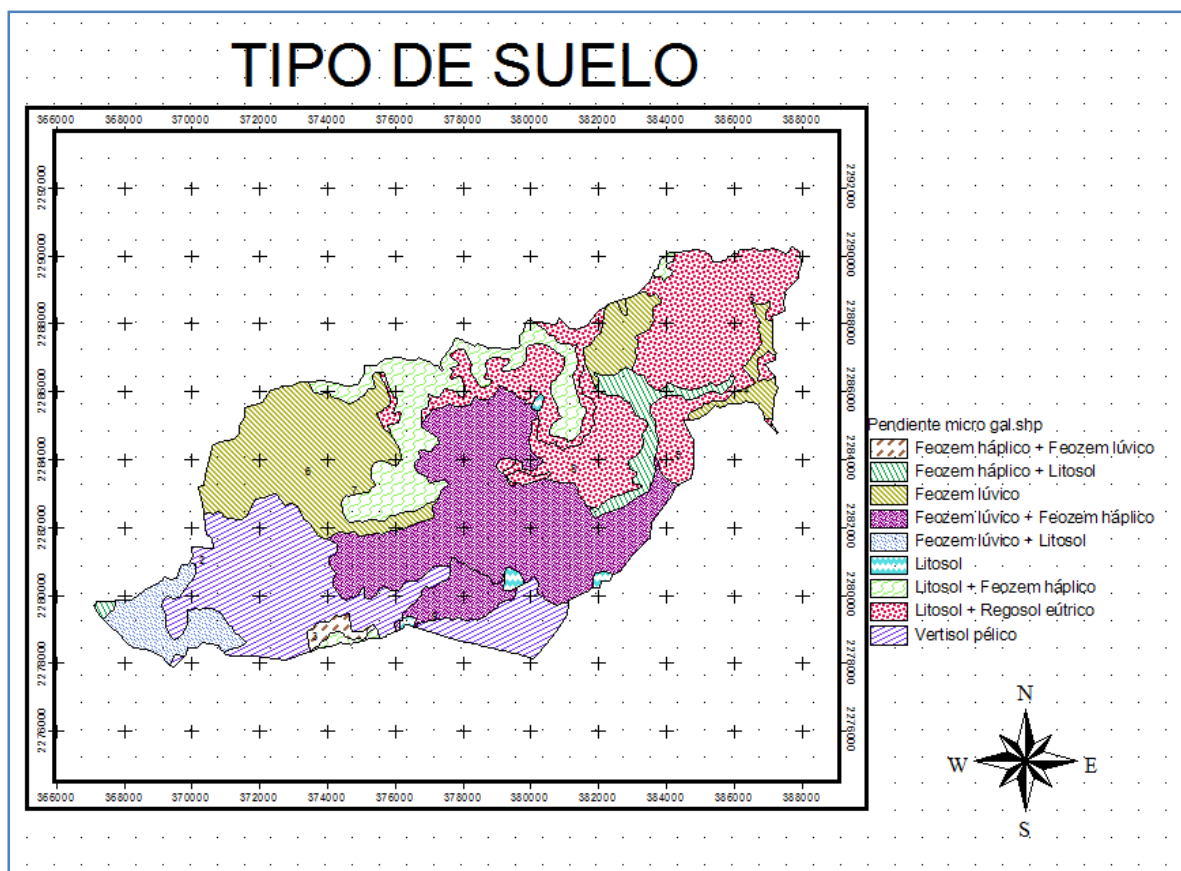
TIPO DE SUELO

366000 368000 370000 372000 374000 376000 378000 380000 382000 384000 386000 388000

2292000 2290000 2288000 2286000 2284000 2282000 2280000 2278000 2276000

2292000 2290000 2288000 2286000 2284000 2282000 2280000 2278000 2276000

366000 368000 370000 372000 374000 376000 378000 380000 382000 384000 386000 388000

Pendiente micro gal.shp
Feozem háplico + Feozem lúvico
Feozem háplico + Litosol
Feozem lúvico
Feozem lúvico + Feozem háplico
Feozem lúvico + Litosol
Litosol
Litosol + Feozem háplico
Litosol + Regosol eútrico
Vertisol pélico

N
W
E
S